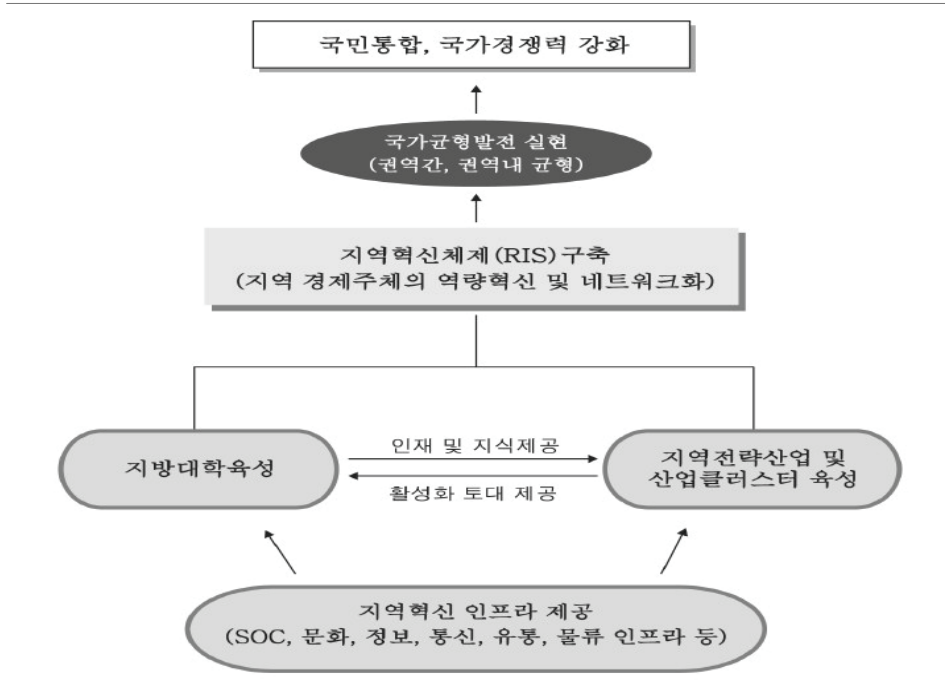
국민통합, 국가경쟁력 강화

국가균형발전 실현
(권역간, 권역내 균형)

지역혁신체제(RIS) 구축
(지역 경제주체의 역량혁신 및 네트워크화)

지방대학육성

인재 및 지식제공

활성화 토대 제공

지역전략산업 및
산업클러스터 육성

지역혁신 인프라 제공
(SOC, 문화, 정보, 통신, 유통, 물류 인프라 등)